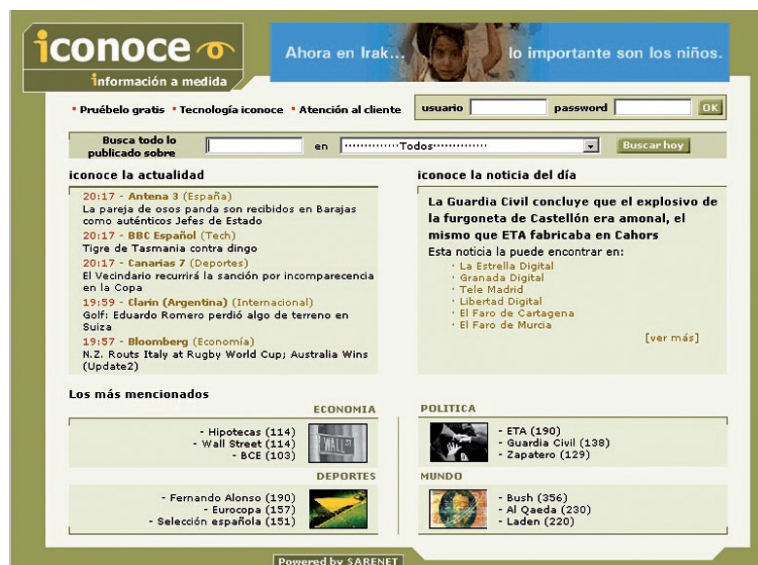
iconoce
información a medida

Ahora en Irak... lo importante son los niños.

• Pruébelo gratis • Tecnología iconoce • Atención al cliente

usuario password OK

Busca todo lo publicado sobre en ··············Todos·············· Buscar hoy

iconoce la actualidad

20:17 - Antena 3 (España)
La pareja de osos panda son recibidos en Barajas como auténticos Jefes de Estado
20:17 - BBC Español (Tech)
Tigre de Tasmania contra dingo
20:17 - Canarias 7 (Deportes)
El Vecindario recurrirá la sanción por incomparecencia en la Copa
19:59 - Clarín (Argentina) (Internacional)
Golf: Eduardo Romero perdió algo de terreno en Suiza
19:57 - Bloomberg (Economía)
N.Z. Routs Italy at Rugby World Cup; Australia Wins (Update2)

iconoce la noticia del día

La Guardia Civil concluye que el explosivo de la furgoneta de Castellón era amonal, el mismo que ETA fabricaba en Cahors
Esta noticia la puede encontrar en:
· La Estrella Digital
· Granada Digital
· Tele Madrid
· Libertad Digital
· El Faro de Cartagena
· El Faro de Murcia
[ver más]

Los más mencionados

ECONOMIA
- Hipotecas (114)
- Wall Street (114)
- BCE (103)

DEPORTES
- Fernando Alonso (190)
- Eurocopa (157)
- Selección española (151)

POLITICA
- ETA (190)
- Guardia Civil (138)
- Zapatero (129)

MUNDO
- Bush (356)
- Al Qaeda (230)
- Laden (220)

Powered by SARENET